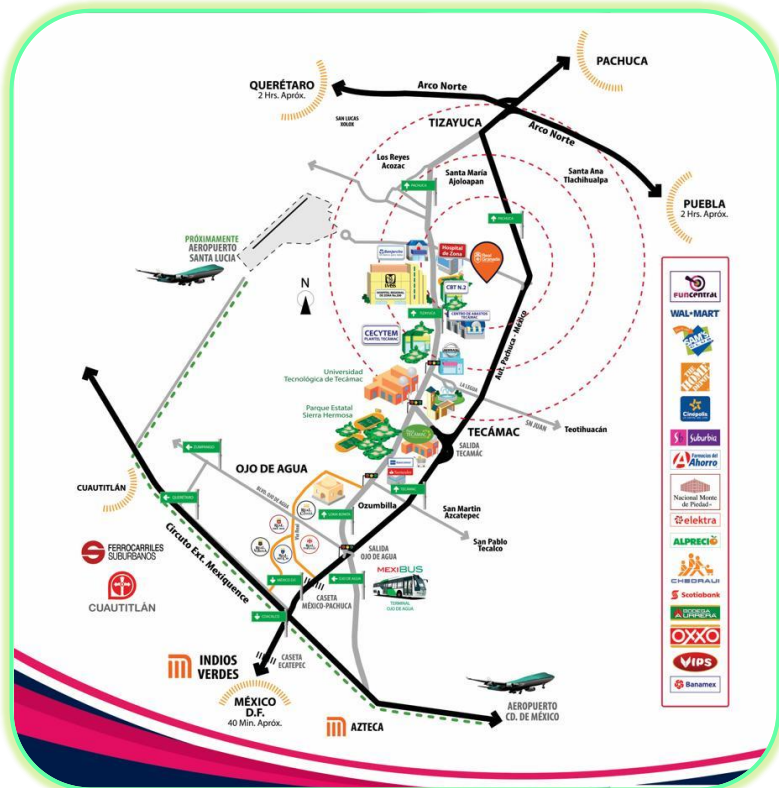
PACHUCA

QUERÉTARO
2 Hrs. Aprox.

Arco Norte

Arco Norte

SAN LUCAS XOLOX

TIZAYUCA

Los Reyes Acozac

Santa María Ajoloapan

Santa Ana Tlachihualpa

PUEBLA
2 Hrs. Aprox.

PACHUCA

PACHUCA

PRÓXIMAMENTE AEROPUERTO SANTA LUCIA

Hospital de Zona

CBT N.2

CECYTEM PLANTEL TECÁMAC

Universidad Tecnológica de Tecámac

Parque Estatal Sierra Hermosa

Aut. Pachuca - México

LA LOMA

SN JUAN

Teotihuacán

TECÁMAC

SALIDA TECÁMAC

CUAUTITLÁN

OJO DE AGUA

Ozumbilla

San Martín Azcatepec

San Pablo Tecalco

FERROCARRILES SUBURBANOS

CUAUTITLÁN

Circuito Ext. Mexiquense

SALIDA OJO DE AGUA

MEXIBUS

TERMINAL OJO DE AGUA

CASETA MÉXICO-PACHUCA

CASETA ECATEPEC

INDIOS VERDES

MÉXICO D.F.
40 Min. Aprox.

AZTECA

AEROPUERTO CD. DE MÉXICO

FunCentral

WAL-MART

SAM'S CLUB

THE HOME DEPOT

Cinépolis

Suburbia

Farmacias del Ahorro

Nacional Monte de Piedad

elektra

ALPRECIO

CHEDRAUI

Scotiabank

BODEGA AURRERA

OXXO

VIPS

Banamex